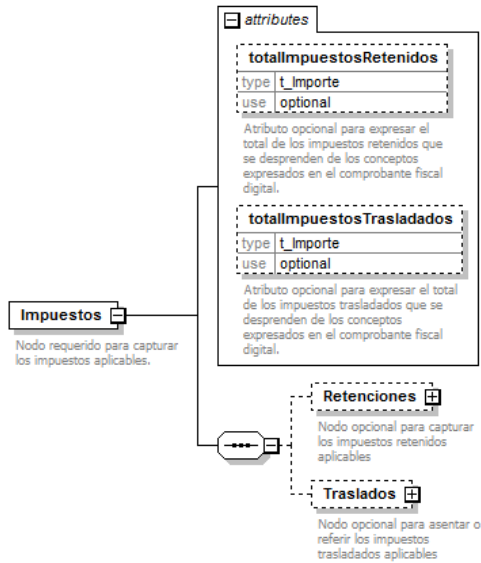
attributes

totalImpuestosRetenidos

| type | t_Importe |
|---|---|
| use | optional |

Atributo opcional para expresar el total de los impuestos retenidos que se desprenden de los conceptos expresados en el comprobante fiscal digital.

totalImpuestosTrasladados

| type | t_Importe |
|---|---|
| use | optional |

Atributo opcional para expresar el total de los impuestos trasladados que se desprenden de los conceptos expresados en el comprobante fiscal digital.

Impuestos

Nodo requerido para capturar los impuestos aplicables.

Retenciones

Nodo opcional para capturar los impuestos retenidos aplicables

Traslados

Nodo opcional para asentar o referir los impuestos trasladados aplicables